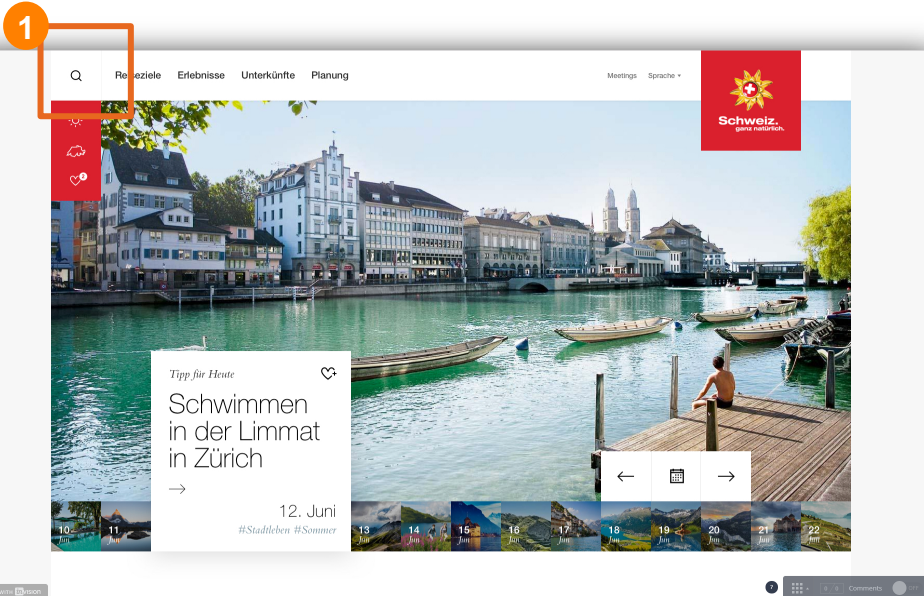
1

Reiseziele Erlebnisse Unterkünfte Planung

Meetings Sprache

Schweiz. ganz natürlich.

2

Tipp für Heute

Schwimmen in der Limmat in Zürich

12. Juni

#Stadtleben #Sommer

10 Jun 11 Jun 13 Jun 14 Jun 15 Jun 16 Jun 17 Jun 18 Jun 19 Jun 20 Jun 21 Jun 22 Jun

invision

?

Comments